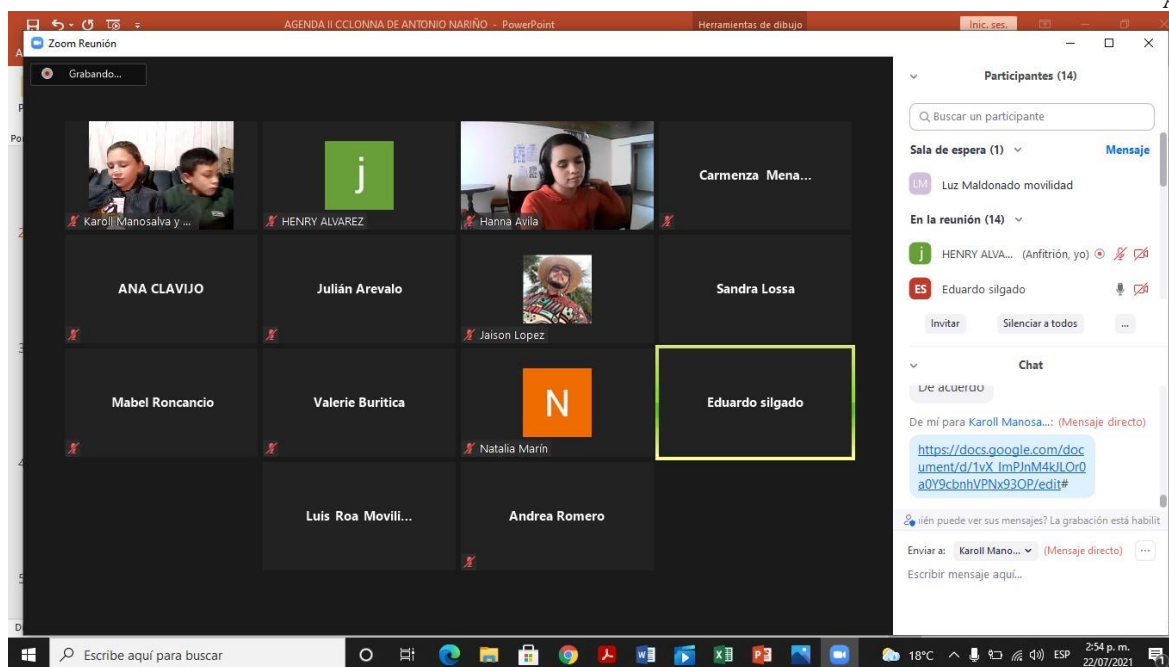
AGENDA II CCLONNA DE ANTONIO NARIÑO - PowerPoint
Herramientas de dibujo
Inic. ses.
Zoom Reunión
Grabando...

Karoll Manosalva y ...
j
HENRY ALVAREZ
Hanna Avila
Carmenza Mena...
ANA CLAVIJO
Julián Arevalo
Jaison Lopez
Sandra Lossa
Mabel Roncancio
Valerie Buritica
N
Natalia Marín
Eduardo silgado
Luis Roa Movili...
Andrea Romero

Participantes (14)
Buscar un participante
Sala de espera (1)
Mensaje
LM Luz Maldonado movilidad
En la reunión (14)
j HENRY ALVA... (Anfitrión, yo)
ES Eduardo silgado
Invitar
Silenciar a todos
...
Chat
De acuerdo
De mí para Karoll Manosa...: (Mensaje directo)
https://docs.google.com/document/d/1vX_ImPJnM4kJLOr0a0Y9cbnhVPNx93OP/edit#
iién puede ver sus mensajes? La grabación está habilit
Enviar a: Karoll Mano... (Mensaje directo)
Escribir mensaje aquí...

Escribe aquí para buscar
18°C ESP 2:54 p. m. 22/07/2021